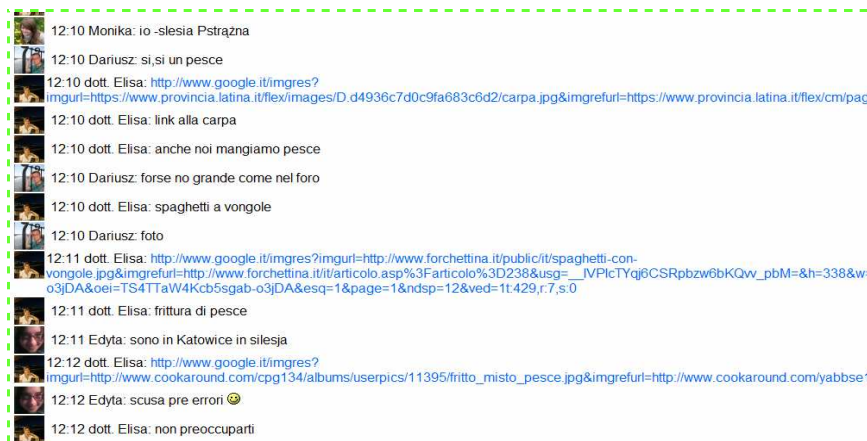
12:10 Monika: io -slesia Pstrągna

12:10 Dariusz: si,si un pesce

12:10 dott. Elisa: http://www.google.it/imgres?imgurl=https://www.provincia.latina.it/flex/images/D.d4936c7d0c9fa683c6d2/carpa.jpg&imgrefurl=https://www.provincia.latina.it/flex/cm/pag

12:10 dott. Elisa: link alla carpa

12:10 dott. Elisa: anche noi mangiamo pesce

12:10 Dariusz: forse no grande come nel foro

12:10 dott. Elisa: spaghetti a vongole

12:10 Dariusz: foto

12:11 dott. Elisa: http://www.google.it/imgres?imgurl=http://www.forchettina.it/public/it/spaghetti-con-vongole.jpg&imgrefurl=http://www.forchettina.it/it/articolo.asp%3Farticolo%3D238&usg=__IVPlcTYqj6CSRpbzw6bKQvv_pbM=&h=338&w=o3jDA&oei=TS4TTaW4Kcb5sgab-o3jDA&esq=1&page=1&ndsp=12&ved=1t:429,r:7,s:0

12:11 dott. Elisa: frittura di pesce

12:11 Edyta: sono in Katowice in silesja

12:12 dott. Elisa: http://www.google.it/imgres?imgurl=http://www.cookaround.com/cpg134/albums/userpics/11395/fritto_misto_pesce.jpg&imgrefurl=http://www.cookaround.com/yabbse1

12:12 Edyta: scusa pre errori 😊

12:12 dott. Elisa: non preoccuparti